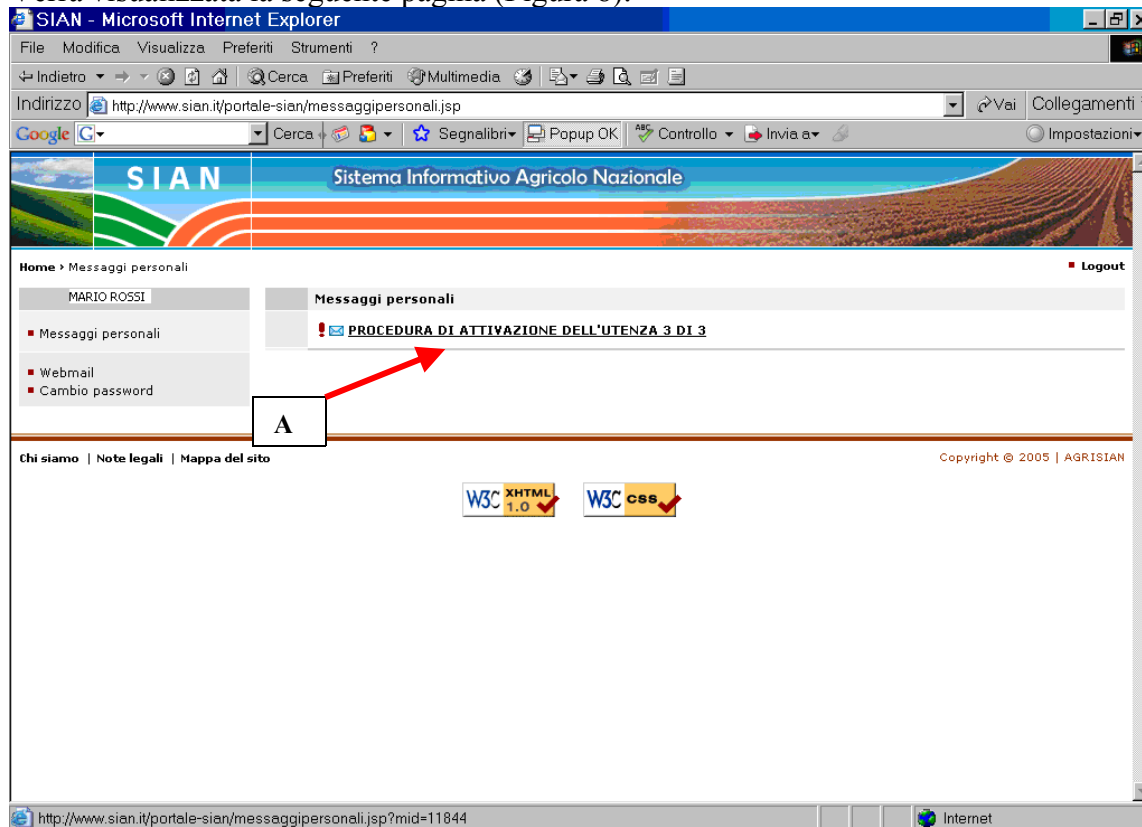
SIAN - Microsoft Internet Explorer

File Modifica Visualizza Preferiti Strumenti ?

Indietro Cerca Preferiti Multimedia

Indirizzo http://www.sian.it/portale-sian/messaggipersonali.jsp Vai Collegamenti

Google Cerca Segnalibri Popup OK Controllo Invia a Impostazioni

SIAN Sistema Informativo Agricolo Nazionale

Home › Messaggi personali

Logout

MARIO ROSSI

Messaggi personali

Webmail
Cambio password

Messaggi personali

PROCEDURA DI ATTIVAZIONE DELL'UTENZA 3 DI 3

A

Chi siamo | Note legali | Mappa del sito

Copyright © 2005 | AGRISIAN

W3C XHTML 1.0

W3C CSS

http://www.sian.it/portale-sian/messaggipersonali.jsp?mid=11844

Internet